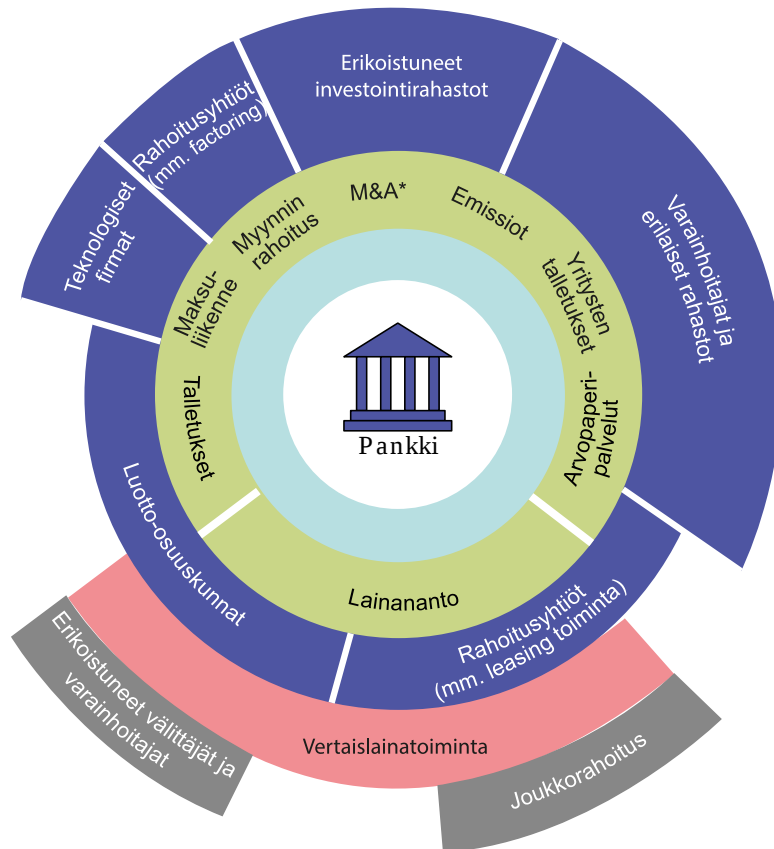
Erikoistuneet investointirahastot

Rahoitusyhtiöt (mm. factoring)

Teknologiset firmat

Varainhoitajat ja erilaiset rahastot

M&A*

Myynnin rahoitus

Emissiot

Maksuliikenne

Yritysten talletukset

Talletukset

Arvopaperipalvelut

Pankki

Lainananto

Luotto-osuuskunnat

Rahoitusyhtiöt (mm. leasing toiminta)

Erikoistuneet välittäjät ja varainhoitajat

Vertaislainatoiminta

Joukkorahoitus